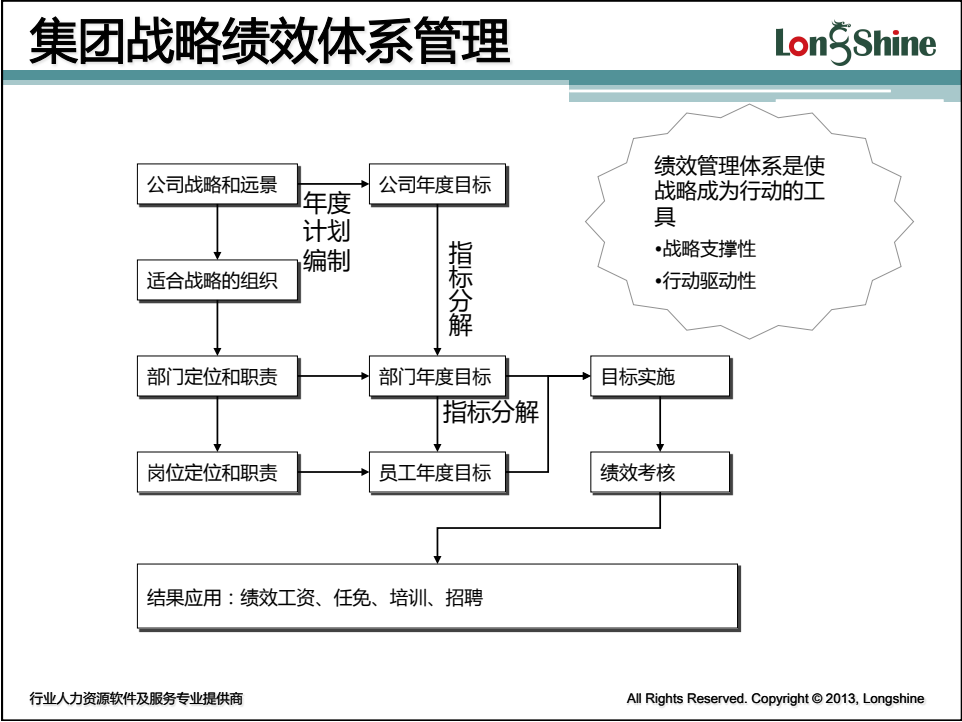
集团战略绩效体系管理

LongShine

绩效管理体系是使战略成为行动的工具

•战略支撑性

•行动驱动性

公司战略和远景

年度计划编制

公司年度目标

适合战略的组织

指标分解

部门定位和职责

部门年度目标

目标实施

指标分解

岗位定位和职责

员工年度目标

绩效考核

结果应用：绩效工资、任免、培训、招聘

行业人力资源软件及服务专业提供商

All Rights Reserved. Copyright © 2013, Longshine